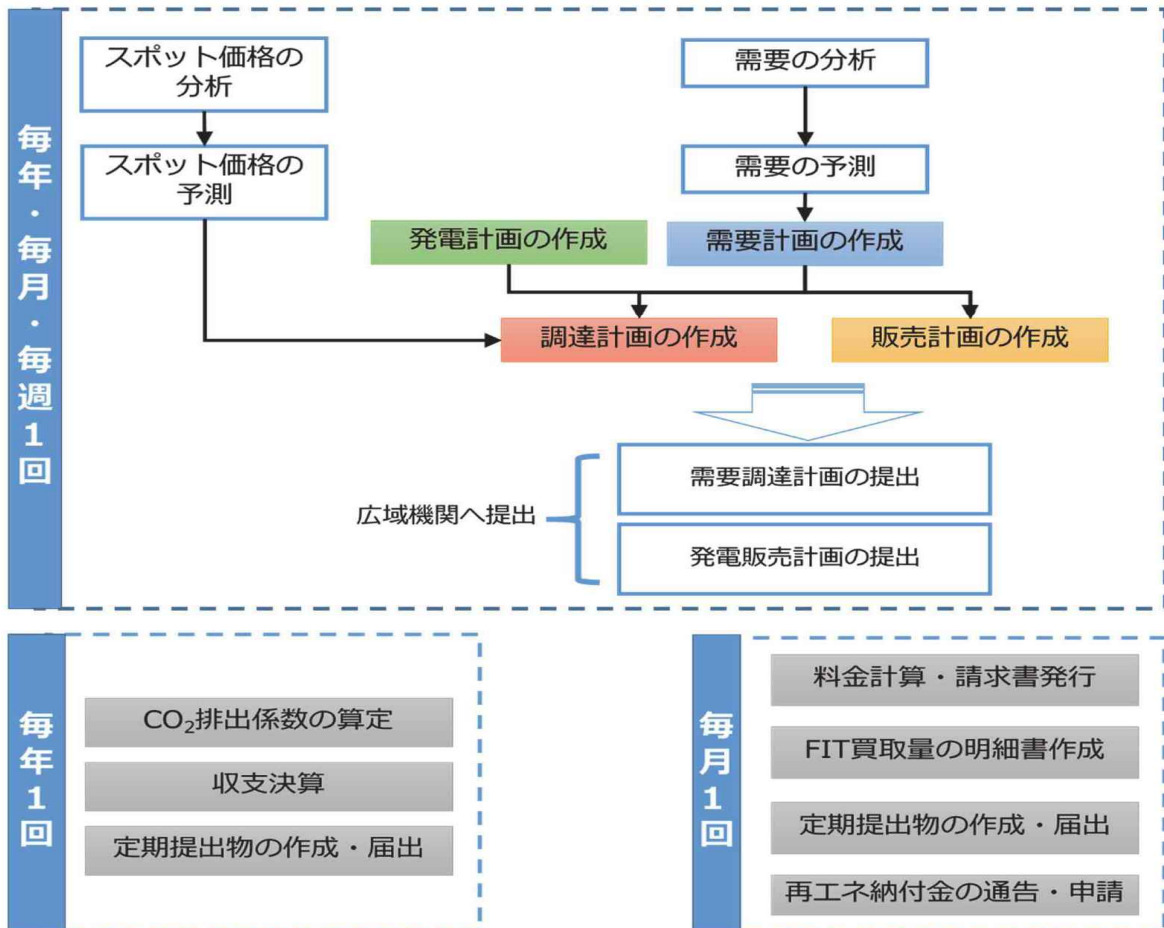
毎年・毎月・毎週1回

スポット価格の分析

スポット価格の予測

需要の分析

需要の予測

発電計画の作成

需要計画の作成

調達計画の作成

販売計画の作成

広域機関へ提出

需要調達計画の提出

発電販売計画の提出

毎年1回

$CO_2$排出係数の算定

収支決算

定期提出物の作成・届出

毎月1回

料金計算・請求書発行

FIT買取量の明細書作成

定期提出物の作成・届出

再エネ納付金の通告・申請